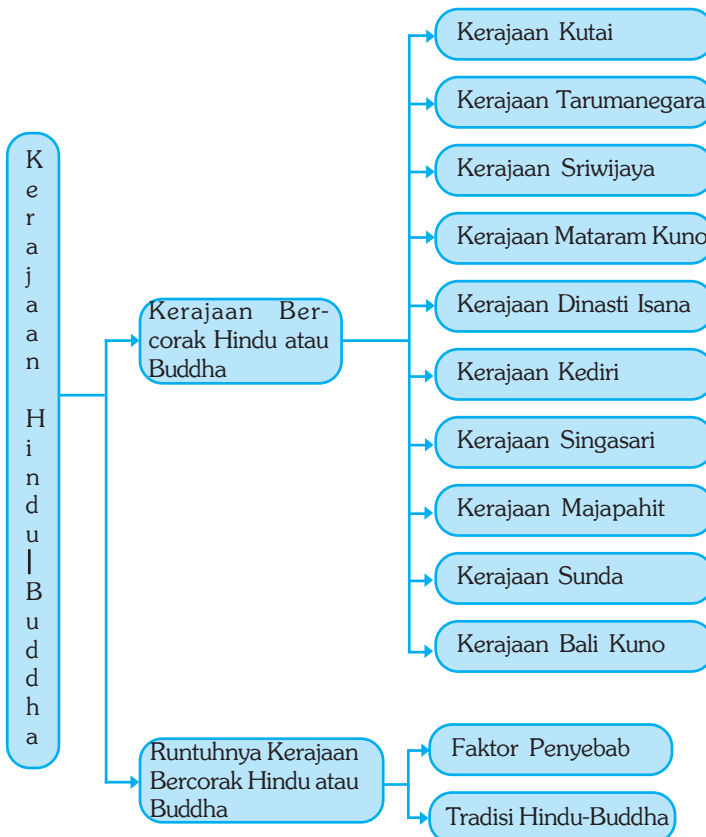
Kerajaan Hindu-Buddha

Kerajaan Bercorak Hindu atau Buddha

Kerajaan Kutai

Kerajaan Tarumanegara

Kerajaan Sriwijaya

Kerajaan Mataram Kuno

Kerajaan Dinasti Isana

Kerajaan Kediri

Kerajaan Singasari

Kerajaan Majapahit

Kerajaan Sunda

Kerajaan Bali Kuno

Runtuhnya Kerajaan Bercorak Hindu atau Buddha

Faktor Penyebab

Tradisi Hindu-Buddha